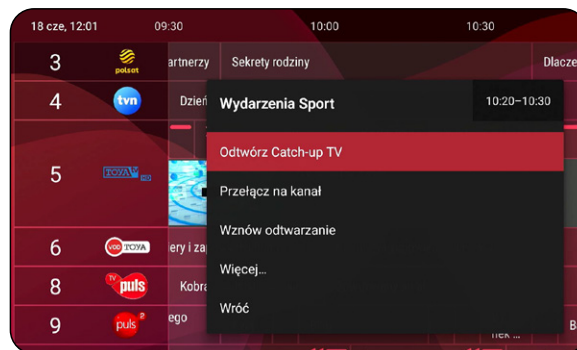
18 cze, 12:01
09:30
10:00
10:30

3
polsat
artnerzy
Sekrety rodziny
Dlacze

4
tvn
Dzień

5
TOYA HD

6
VOD TOYA
ery i za

8
TV puls
Kobra

9
puls 2
ego
B

Wydarzenia Sport
10:20–10:30

Odtwórz Catch-up TV
Przełącz na kanał
Wznów odtwarzanie
Więcej...
Wróć